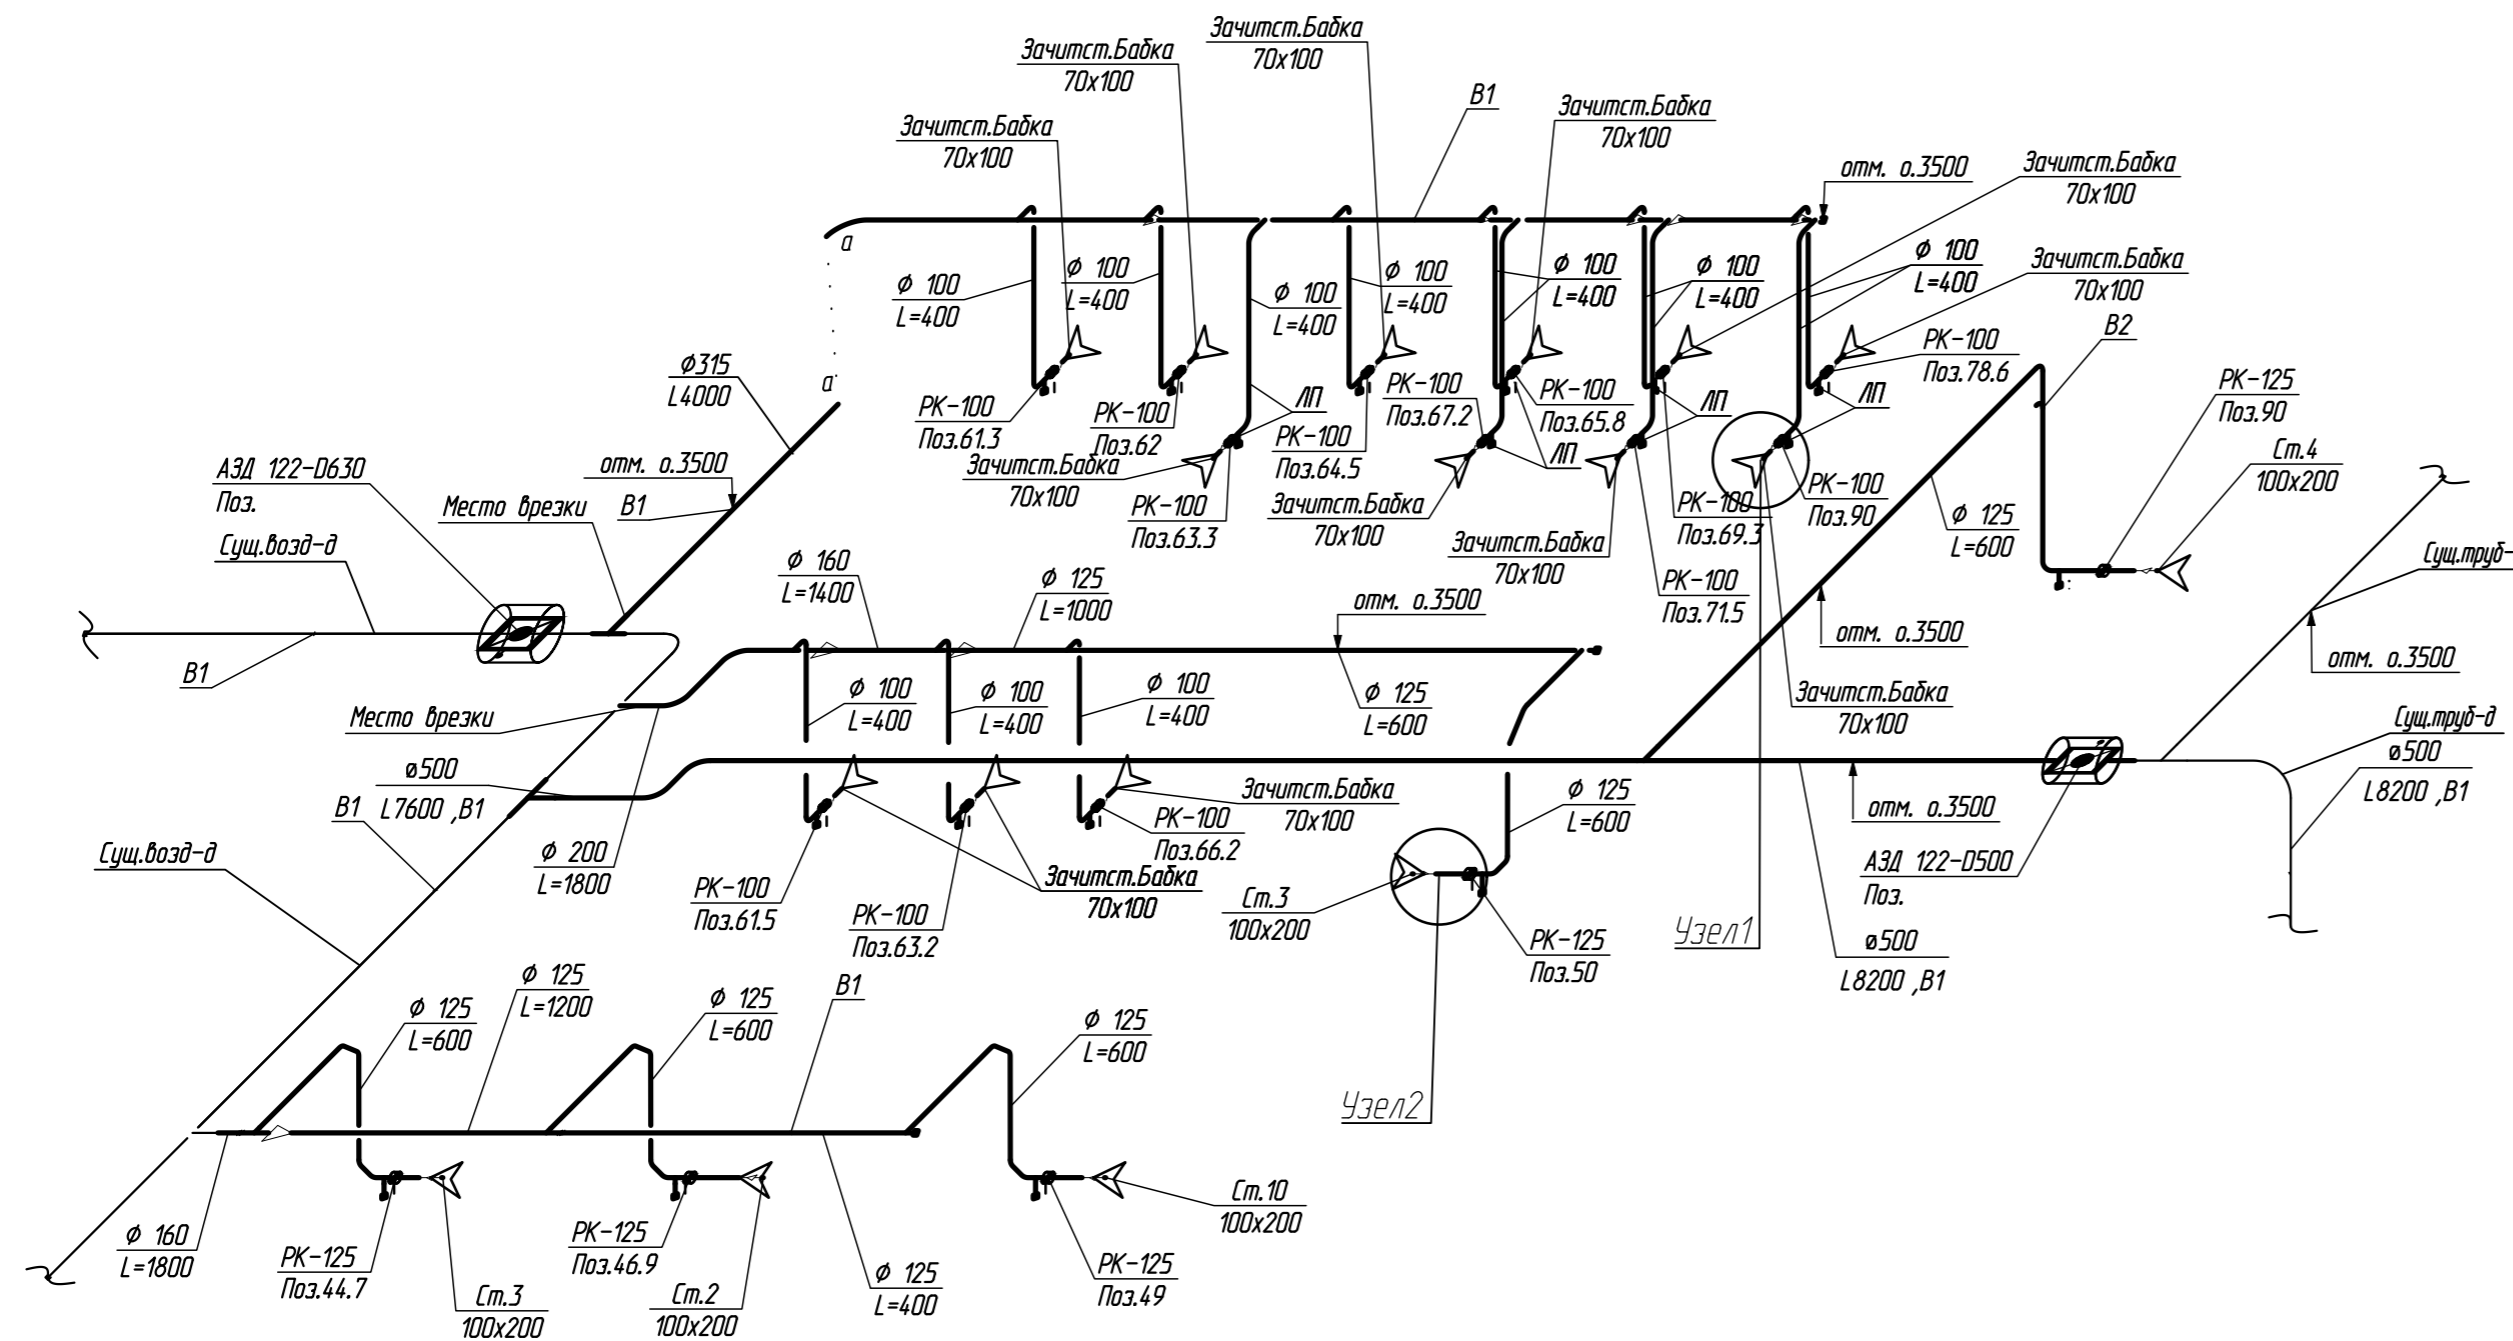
Зачитст.Бабка 70x100
Зачитст.Бабка 70x100
B1
Зачитст.Бабка 70x100
Зачитст.Бабка 70x100
отм. о.3500
Зачитст.Бабка 70x100
a
Ф 100 L=400
Ф 100 L=400
Ф 100 L=400
Ф 100 L=400
Ф 100 L=400
Ф 100 L=400
Ф 100 L=400
Зачитст.Бабка 70x100
РК-100 Поз.78.6
B2
Ф315 L4000
a'
РК-100 Поз.61.3
РК-100 Поз.62
ЛП
РК-100 Поз.64.5
РК-100 Поз.67.2
РК-100 Поз.65.8
ЛП
ЛП
ЛП
РК-125 Поз.90
Зачитст.Бабка 70x100
РК-100 Поз.63.3
Зачитст.Бабка 70x100
Зачитст.Бабка 70x100
РК-100 Поз.69.3
РК-100 Поз.90
Ст.4 100x200
АЗД 122-D630 Поз.
отм. о.3500
Место врезки
B1
Сущ.возд-д
Ф 125 L=600
РК-100 Поз.71.5
Сущ.труб-
Ф 160 L=1400
Ф 125 L=1000
отм. о.3500
отм. о.3500
отм. о.3500
B1
Ф 100 L=400
Ф 100 L=400
Ф 100 L=400
Ф 125 L=600
Место врезки
Зачитст.Бабка 70x100
Сущ.труб-д
ø500
ø500 L8200 ,B1
B1 L7600 ,B1
Зачитст.Бабка 70x100
РК-100 Поз.66.2
отм. о.3500
Ф 125 L=600
Сущ.возд-д
Ф 200 L=1800
Зачитст.Бабка 70x100
АЗД 122-D500 Поз.
РК-100 Поз.61.5
Ст.3 100x200
РК-100 Поз.63.2
Узел1
ø500 L8200 ,B1
РК-125 Поз.50
Ф 125 L=1200
Ф 125 L=600
Ф 125 L=600
B1
Ф 125 L=600
Узел2
Ст.10 100x200
Ф 160 L=1800
РК-125 Поз.44.7
РК-125 Поз.46.9
РК-125 Поз.49
Ф 125 L=400
Ст.3 100x200
Ст.2 100x200